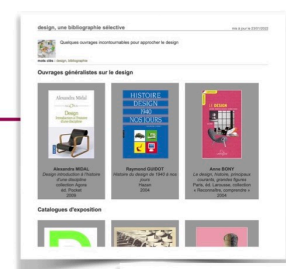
design, une bibliographie sélective

Quelques ouvrages incontournables pour approcher le design

Ouvrages généralistes sur le design

Alexandra Midal
Design
Introduction à l'histoire d'une discipline

HISTOIRE DESIGN DE 1940 À NOS JOURS

LE DESIGN

Alexandra MIDAL
Design introduction à l'histoire d'une discipline
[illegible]

Raymond GUIDOT
Histoire du design de 1940 à nos jours
Hazan
2004

Anne BONY
Le design, histoire, principaux courants, grandes figures
Paris, éd. Larousse, collection « Reconnaître, comprendre »
2004

Catalogues d'exposition